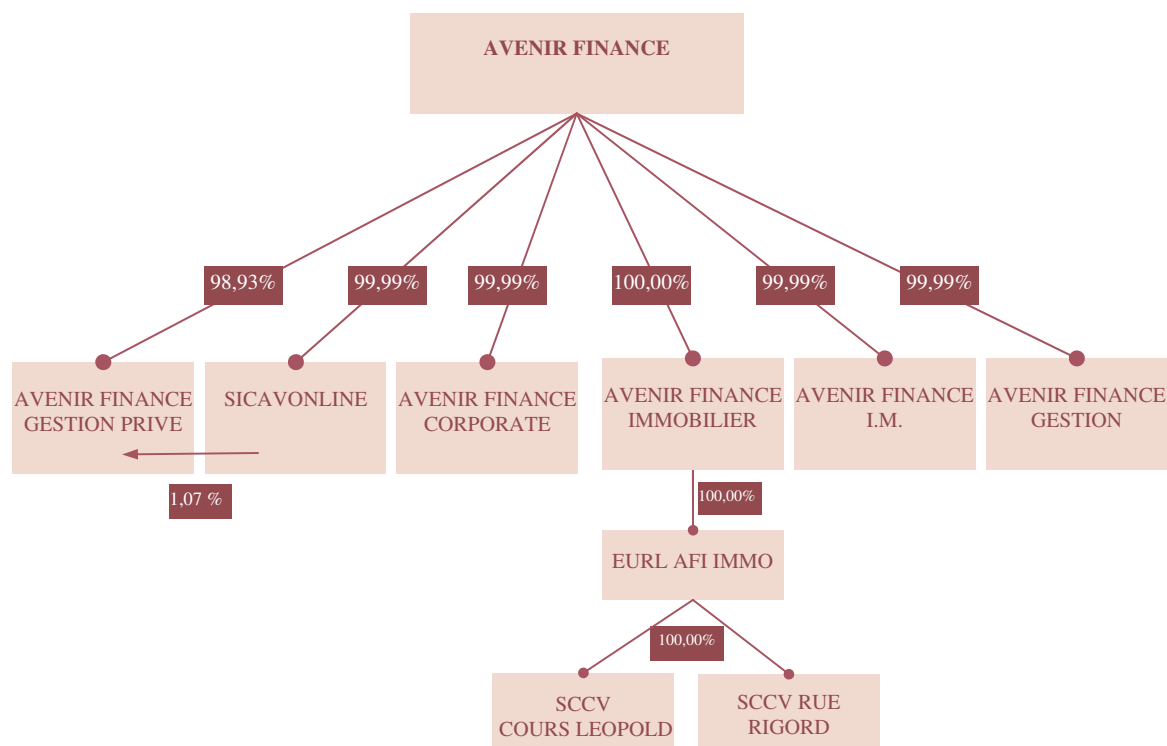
AVENIR FINANCE

98,93%

99,99%

99,99%

100,00%

99,99%

99,99%

AVENIR FINANCE GESTION PRIVE

SICAVONLINE

AVENIR FINANCE CORPORATE

AVENIR FINANCE IMMOBILIER

AVENIR FINANCE I.M.

AVENIR FINANCE GESTION

1,07 %

100,00%

EURL AFI IMMO

100,00%

SCCV COURS LEOPOLD

SCCV RUE RIGORD